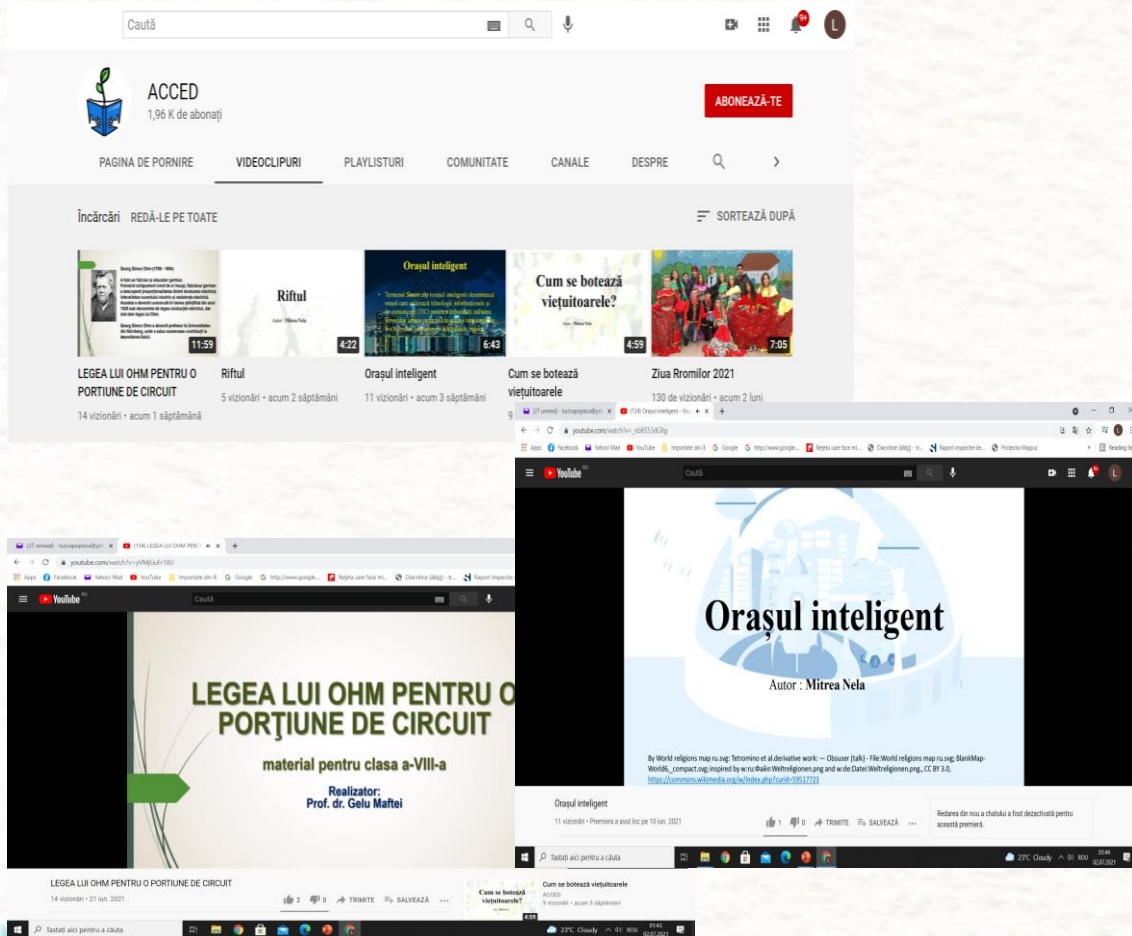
Caută

9+

L

ACCED
1,96 K de abonați

ABONEAZĂ-TE

PAGINA DE PORNIRE | VIDEOCLIPURI | PLAYLISTURI | COMUNITATE | CANALE | DESPRE

Încărcări REDĂ-LE PE TOATE

SORTEAZĂ DUPĂ

Georg Simon Ohm (1789 - 1854)

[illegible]

11:59

Riftul
Autor: Mitrea Nela

4:22

Orașul inteligent

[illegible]

6:43

Cum se botează viețuitoarele?
Autor: Mitrea Nela

4:59

7:05

LEGEA LUI OHM PENTRU O PORTIUNE DE CIRCUIT
14 vizionări • acum 1 săptămână

Riftul
5 vizionări • acum 2 săptămâni

Orașul inteligent
11 vizionări • acum 3 săptămâni

Cum se botează viețuitoarele
9

Ziua Rromilor 2021
130 de vizionări • acum 2 luni

youtube.com/watch?v=_nbRS53dGRg

Apps Facebook Yahoo! Mail YouTube Importate din IE Google http://www.google... Rețeta care face mi... Diacritice (dăigi) - ti... Raport inspectie de... Protecția Magica

YouTube

Caută

Orașul inteligent

Autor : Mitrea Nela

By World religions map ru.svg: Tetromino et al.derivative work: — Obsuser (talk) - File:World religions map ru.svg; BlankMap-World6,_compact.svg; inspired by w:ru:Файл:Weltreligionen.png and w:de:Datei:Weltreligionen.png., CC BY 3.0, https://commons.wikimedia.org/w/index.php?curid=59517723

Orașul inteligent
11 vizionări • Premiera a avut loc pe 10 iun. 2021

1 0 TRIMITE SALVEAZĂ ...

Redarea din nou a chatului a fost dezactivată pentru această premieră.

Tastați aici pentru a căuta

23°C Cloudy ROU 01:44 02.07.2021

youtube.com/watch?v=yVMjGuFr18U

Apps Facebook Yahoo! Mail YouTube Importate din IE Google http://www.google... Rețeta care face mi... Diacritice (dăigi) - ti... Raport inspectie

YouTube

Caută

LEGEA LUI OHM PENTRU O PORŢIUNE DE CIRCUIT

material pentru clasa a-VIII-a

Realizator:
Prof. dr. Gelu Maftei

LEGEA LUI OHM PENTRU O PORTIUNE DE CIRCUIT
14 vizionări • 21 iun. 2021

2 0 TRIMITE SALVEAZĂ ...

Cum se botează viețuitoarele?

4:59

Cum se botează viețuitoarele
ACCED
9 vizionări • acum 3 săptămâni

Tastați aici pentru a căuta

23°C Cloudy ROU 01:43 02.07.2021